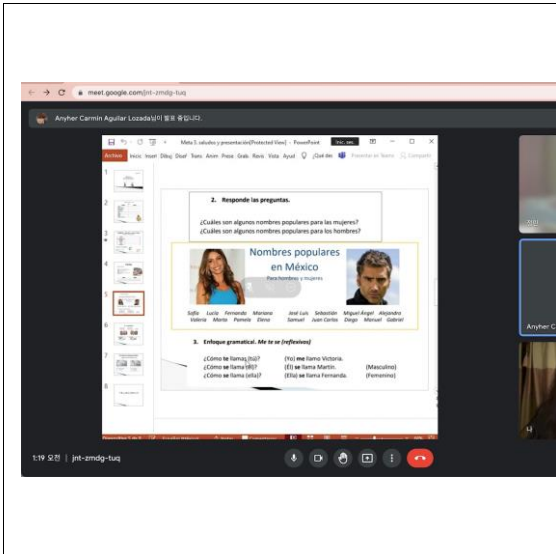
meet.google.com/jnt-zmdg-tuq

Anyher Carmin Aguilar Lozada님이 발표 중입니다.

Meta 1 saludos y presentación [Protected View] - PowerPoint

Inic. ses.

Archivo Inicio Insert Dibuj Diseñ Trans Anim Prese Grab Revis Vista Ayud ¿Qué des Presentar en Teams Compartir

2. Responde las preguntas.

¿Cuáles son algunos nombres populares para las mujeres?
¿Cuáles son algunos nombres populares para los hombres?

Nombres populares en México
Para hombres y mujeres

Sofía Lucía Fernanda Mariana
Valeria Marta Pamela Elena

José Luis Sebastián Miguel Ángel Alejandro
Samuel Juan Carlos Diego Manuel Gabriel

3. Enfoque gramatical. Me te se (reflexivos)

¿Cómo te llamas (tú)? (Yo) me llamo Victoria.
¿Cómo se llama (él)? (Él) se llama Martin. (Masculino)
¿Cómo se llama (ella)? (Ella) se llama Fernanda. (Femenino)

성미

Anyher C

나

1:19 오전 | jnt-zmdg-tuq